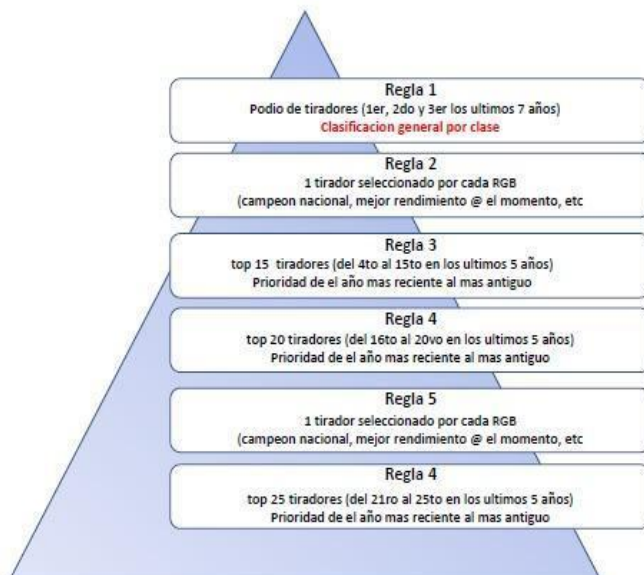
Regla 1
Podio de tiradores (1er, 2do y 3er los ultimos 7 años)
Clasificacion general por clase

Regla 2
1 tirador seleccionado por cada RGB
(campeon nacional, mejor rendimiento @ el momento, etc

Regla 3
top 15 tiradores (del 4to al 15to en los ultimos 5 años)
Prioridad de el año mas reciente al mas antiguo

Regla 4
top 20 tiradores (del 16to al 20vo en los ultimos 5 años)
Prioridad de el año mas reciente al mas antiguo

Regla 5
1 tirador seleccionado por cada RGB
(campeon nacional, mejor rendimiento @ el momento, etc

Regla 4
top 25 tiradores (del 21ro al 25to en los ultimos 5 años)
Prioridad de el año mas reciente al mas antiguo